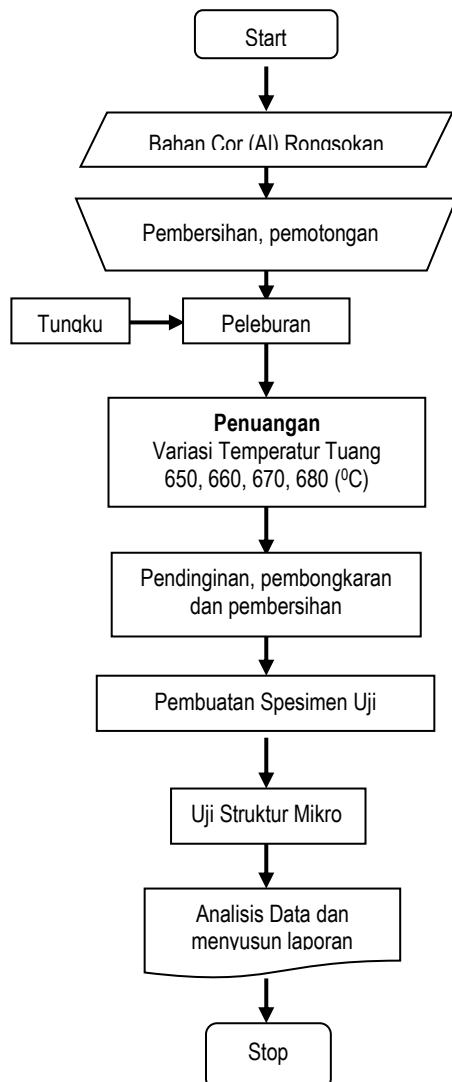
Start

Bahan Cor (Al) Rongsokan

Pembersihan, pemotongan

Tungku

Peleburan

**Penuangan**
Variasi Temperatur Tuang
650, 660, 670, 680 ($^0$C)

Pendinginan, pembongkaran dan pembersihan

Pembuatan Spesimen Uji

Uji Struktur Mikro

Analisis Data dan menyusun laporan

Stop